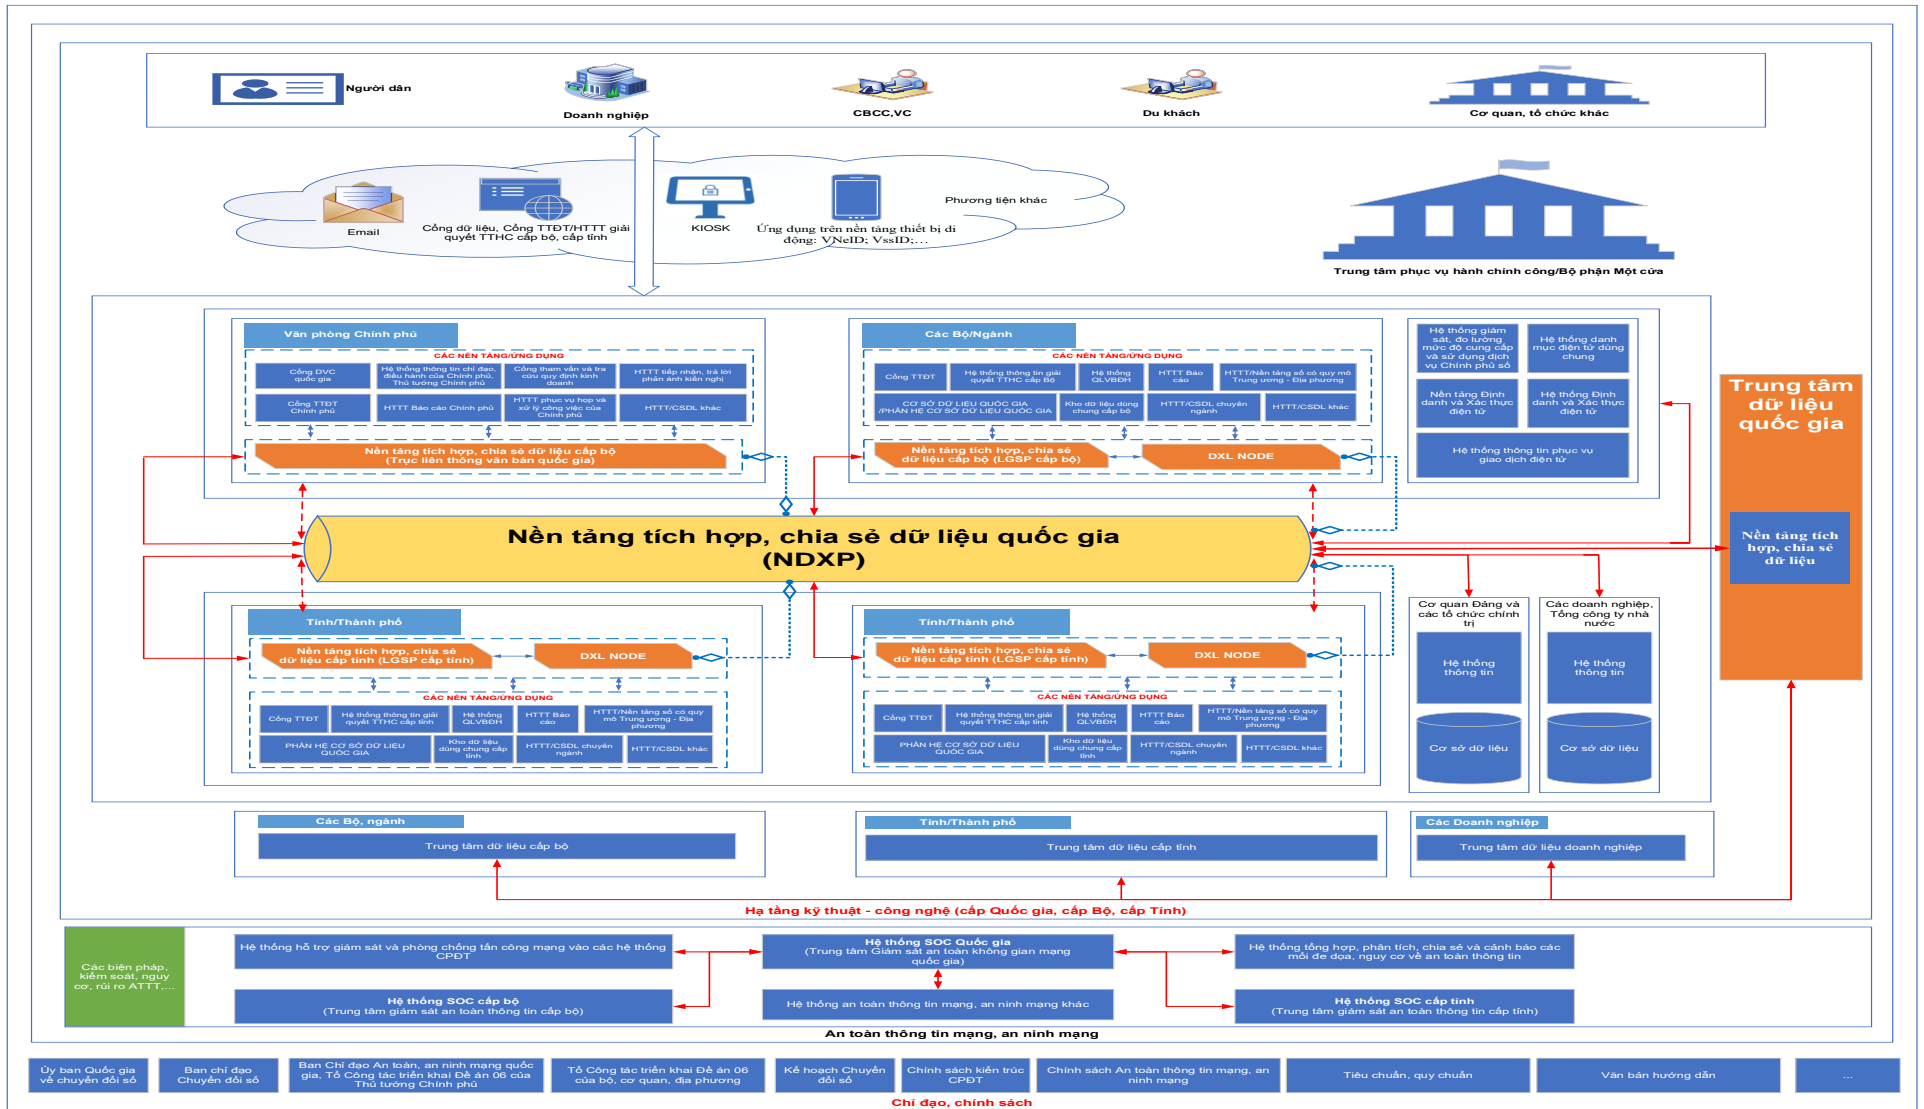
Người dân

Doanh nghiệp

CBCC,VC

Du khách

Cơ quan, tổ chức khác

Email

Cổng dữ liệu, Cổng TTĐT/HTTT giải quyết TTHC cấp bộ, cấp tỉnh

KIOSK

Ứng dụng trên nền tảng thiết bị di động: VNeID; VssID;...

Phương tiện khác

Trung tâm phục vụ hành chính công/Bộ phận Một cửa

Văn phòng Chính phủ

CÁC NỀN TẢNG/ỨNG DỤNG

Cổng DVC quốc gia | Hệ thống thông tin chỉ đạo, điều hành của Chính phủ, Thủ tướng Chính phủ | Cổng tham vấn và tra cứu quy định kinh doanh | HTTT tiếp nhận, trả lời phản ánh kiến nghị

Cổng TTĐT Chính phủ | HTTT Báo cáo Chính phủ | HTTT phục vụ họp và xử lý công việc của Chính phủ | HTTT/CSDL khác

Nền tảng tích hợp, chia sẻ dữ liệu cấp bộ (Trục liên thông văn bản quốc gia)

Các Bộ/Ngành

CÁC NỀN TẢNG/ỨNG DỤNG

Cổng TTĐT | Hệ thống thông tin giải quyết TTHC cấp Bộ | Hệ thống QLVBĐH | HTTT Báo cáo | HTTT/Nền tảng số có quy mô Trung ương - Địa phương

CƠ SỞ DỮ LIỆU QUỐC GIA /PHÂN HỆ CƠ SỞ DỮ LIỆU QUỐC GIA | Kho dữ liệu dùng chung cấp bộ | HTTT/CSDL chuyên ngành | HTTT/CSDL khác

Nền tảng tích hợp, chia sẻ dữ liệu cấp bộ (LGSP cấp bộ)

DXL NODE

Hệ thống giám sát, đo lường mức độ cung cấp và sử dụng dịch vụ Chính phủ số

Hệ thống danh mục điện tử dùng chung

Nền tảng Định danh và Xác thực điện tử

Hệ thống Định danh và Xác thực điện tử

Hệ thống thông tin phục vụ giao dịch điện tử

Trung tâm dữ liệu quốc gia

Nền tảng tích hợp, chia sẻ dữ liệu

Nền tảng tích hợp, chia sẻ dữ liệu quốc gia (NDXP)

Tỉnh/Thành phố

Nền tảng tích hợp, chia sẻ dữ liệu cấp tỉnh (LGSP cấp tỉnh)

DXL NODE

CÁC NỀN TẢNG/ỨNG DỤNG

Cổng TTĐT | Hệ thống thông tin giải quyết TTHC cấp tỉnh | Hệ thống QLVBĐH | HTTT Báo cáo | HTTT/Nền tảng số có quy mô Trung ương - Địa phương

PHÂN HỆ CƠ SỞ DỮ LIỆU QUỐC GIA | Kho dữ liệu dùng chung cấp tỉnh | HTTT/CSDL chuyên ngành | HTTT/CSDL khác

Tỉnh/Thành phố

Nền tảng tích hợp, chia sẻ dữ liệu cấp tỉnh (LGSP cấp tỉnh)

DXL NODE

CÁC NỀN TẢNG/ỨNG DỤNG

Cổng TTĐT | Hệ thống thông tin giải quyết TTHC cấp tỉnh | Hệ thống QLVBĐH | HTTT Báo cáo | HTTT/Nền tảng số có quy mô Trung ương - Địa phương

PHÂN HỆ CƠ SỞ DỮ LIỆU QUỐC GIA | Kho dữ liệu dùng chung cấp tỉnh | HTTT/CSDL chuyên ngành | HTTT/CSDL khác

Cơ quan Đảng và các tổ chức chính trị

Hệ thống thông tin

Cơ sở dữ liệu

Các doanh nghiệp, Tổng công ty nhà nước

Hệ thống thông tin

Cơ sở dữ liệu

Các Bộ, ngành

Trung tâm dữ liệu cấp bộ

Tỉnh/Thành phố

Trung tâm dữ liệu cấp tỉnh

Các Doanh nghiệp

Trung tâm dữ liệu doanh nghiệp

Hạ tầng kỹ thuật - công nghệ (cấp Quốc gia, cấp Bộ, cấp Tỉnh)

Các biện pháp, kiểm soát, nguy cơ, rủi ro ATTT,...

Hệ thống hỗ trợ giám sát và phòng chống tấn công mạng vào các hệ thống CPĐT

Hệ thống SOC Quốc gia (Trung tâm Giám sát an toàn không gian mạng quốc gia)

Hệ thống tổng hợp, phân tích, chia sẻ và cảnh báo các mối đe dọa, nguy cơ về an toàn thông tin

Hệ thống SOC cấp bộ (Trung tâm giám sát an toàn thông tin cấp bộ)

Hệ thống an toàn thông tin mạng, an ninh mạng khác

Hệ thống SOC cấp tỉnh (Trung tâm giám sát an toàn thông tin cấp tỉnh)

An toàn thông tin mạng, an ninh mạng

Ủy ban Quốc gia về chuyển đổi số | Ban chỉ đạo Chuyển đổi số | Ban Chỉ đạo An toàn, an ninh mạng quốc gia, Tổ Công tác triển khai Đề án 06 của Thủ tướng Chính phủ | Tổ Công tác triển khai Đề án 06 của bộ, cơ quan, địa phương | Kế hoạch Chuyển đổi số | Chính sách kiến trúc CPĐT | Chính sách An toàn thông tin mạng, an ninh mạng | Tiêu chuẩn, quy chuẩn | Văn bản hướng dẫn | ...

Chỉ đạo, chính sách